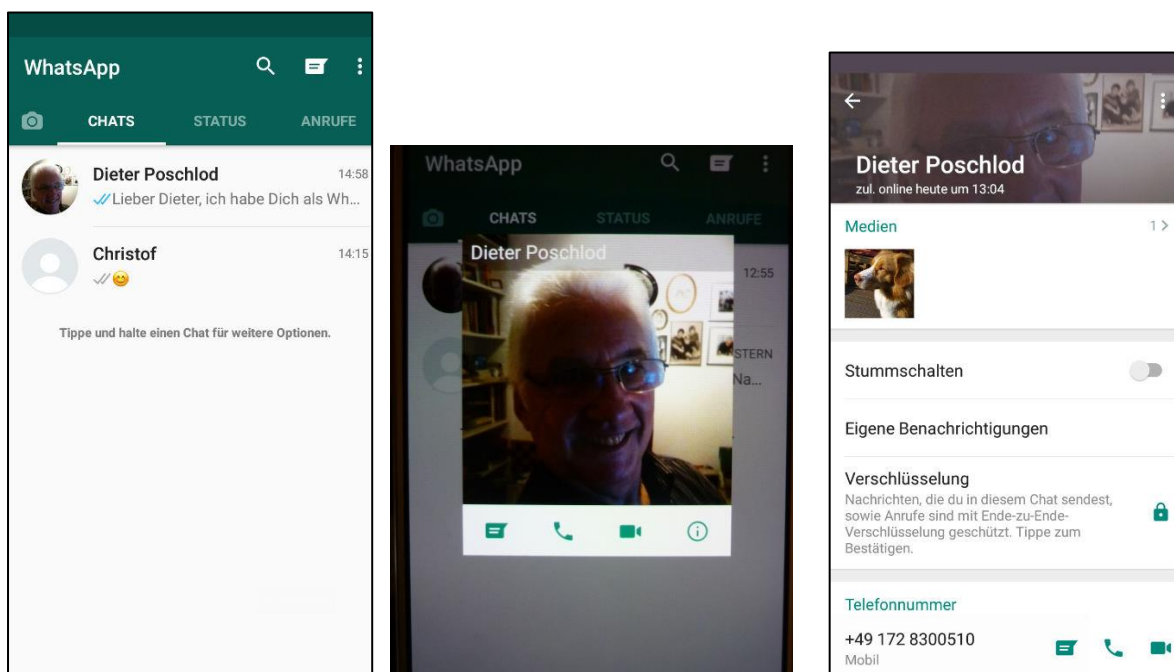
WhatsApp

CHATS STATUS ANRUFE

Dieter Poschlod 14:58
Lieber Dieter, ich habe Dich als Wh...

Christof 14:15
😊

Tippe und halte einen Chat für weitere Optionen.

WhatsApp

CHATS STATUS ANRUFE

Dieter Poschlod

12:55

STERN
Na...

Dieter Poschlod
zul. online heute um 13:04

Medien 1 >

Stummschalten

Eigene Benachrichtigungen

Verschlüsselung
Nachrichten, die du in diesem Chat sendest, sowie Anrufe sind mit Ende-zu-Ende-Verschlüsselung geschützt. Tippe zum Bestätigen.

Telefonnummer

+49 172 8300510
Mobil